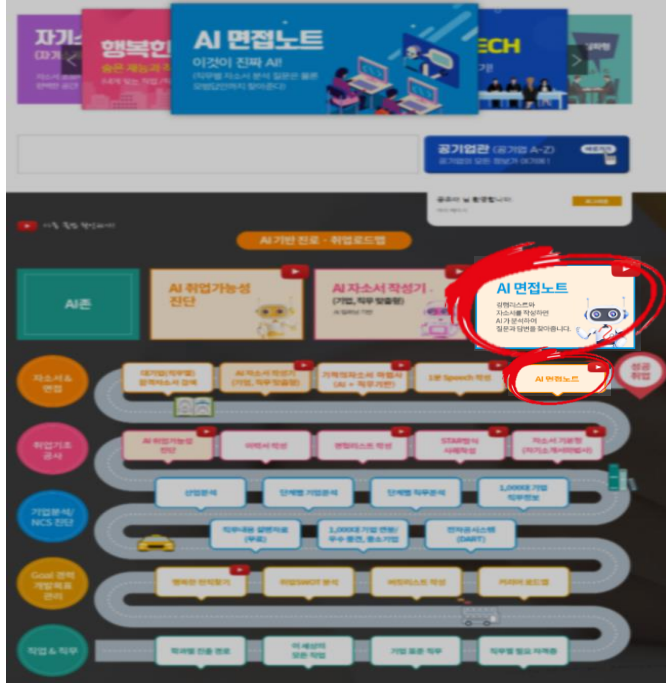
자기소

행복한

AI 면접노트
이것이 진짜 AI!
(직무별 자소서 분석 질문은 물론 모범답안까지 찾아준다)

ECH

공기업관 (공기업 A-Z)

AI 기반 진로 · 취업로드맵

AI존

AI 취업가능성 진단

AI 자소서 작성기 (기업, 직무 맞춤형)

AI 면접노트
강점리스트와 자소서를 작성하면 AI가 분석하여 질문과 답변을 찾아줍니다.

자소서 & 면접

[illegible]

AI 자소서 작성기 (기업, 직무 맞춤형)

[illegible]

1분 Speech 작성

AI 면접노트

성공 취업

취업기초 공사

AI 취업가능성 진단

이력서 작성

강점리스트 작성

STAR형식 사례작성

자소서 기본형 (자기소개서이야기)

기업분석/ NCS 진단

산업분석

단계별 기업분석

단계별 직무분석

1,000대 기업 직무정보

직무 관련 질문 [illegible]

1,000대 기업 연봉/ 우수 중견, 중소기업

전자공시시스템 (DART)

Goal 경력 개발목표 관리

행복한 진로찾기

취업SWOT 분석

버킷리스트 작성

커리어 로드맵

직업 & 직무

학과별 진출 분야

이 세상의 모든 직업

기업 모든 직무

직무별 필요 자격증